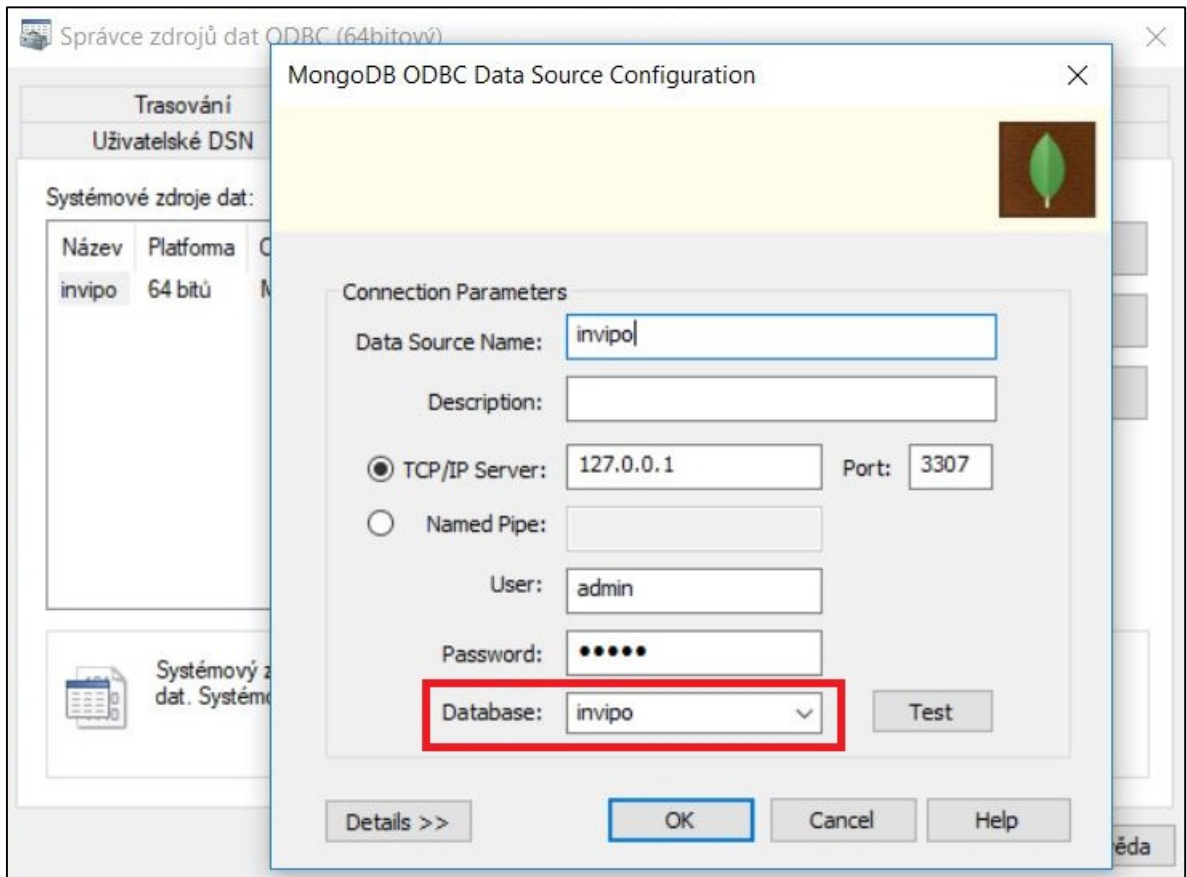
Správce zdrojů dat ODBC (64bitový)

Trasování

Uživatelské DSN

Systémové zdroje dat:

| Název | Platforma | C |
|---|---|---|
| invipo | 64 bitů | M |

Systémový z dat. Systémo

ěda

MongoDB ODBC Data Source Configuration

Connection Parameters

Data Source Name: invipo

Description:

TCP/IP Server: 127.0.0.1 Port: 3307

Named Pipe:

User: admin

Password: •••••

Database: invipo

Test

Details >>

OK

Cancel

Help